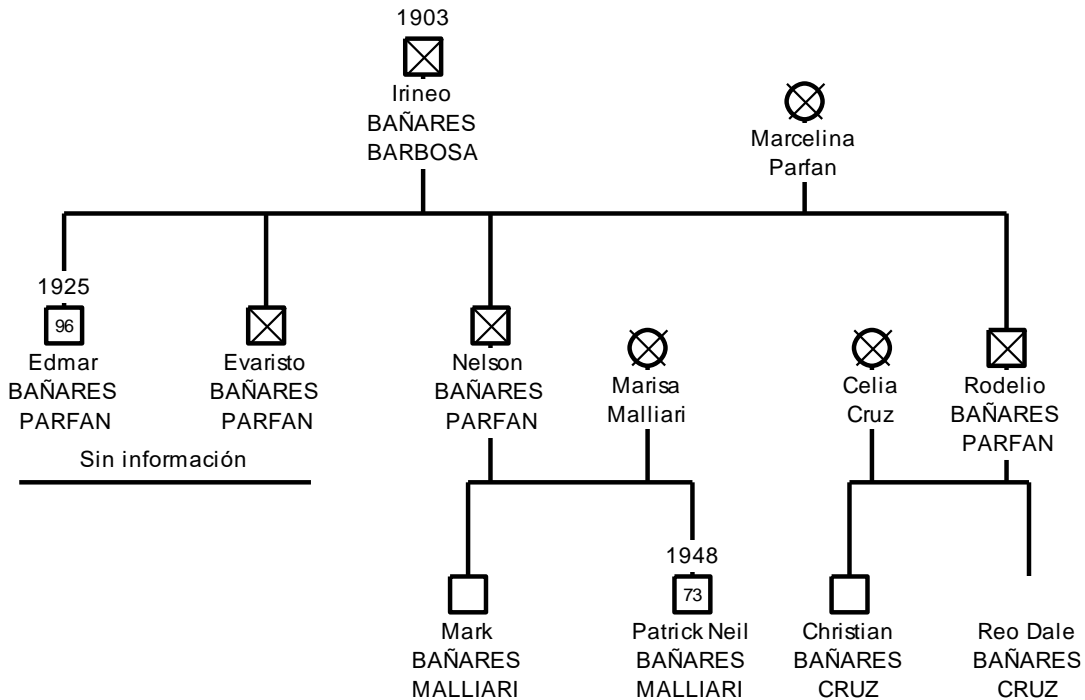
1903
Irineo BAÑARES BARBOSA

Marcelina Parfan

1925
96
Edmar BAÑARES PARFAN

Evaristo BAÑARES PARFAN

Sin información

Nelson BAÑARES PARFAN

Marisa Malliari

Celia Cruz

Rodelio BAÑARES PARFAN

Mark BAÑARES MALLIARI

1948
73
Patrick Neil BAÑARES MALLIARI

Christian BAÑARES CRUZ

Reo Dale BAÑARES CRUZ